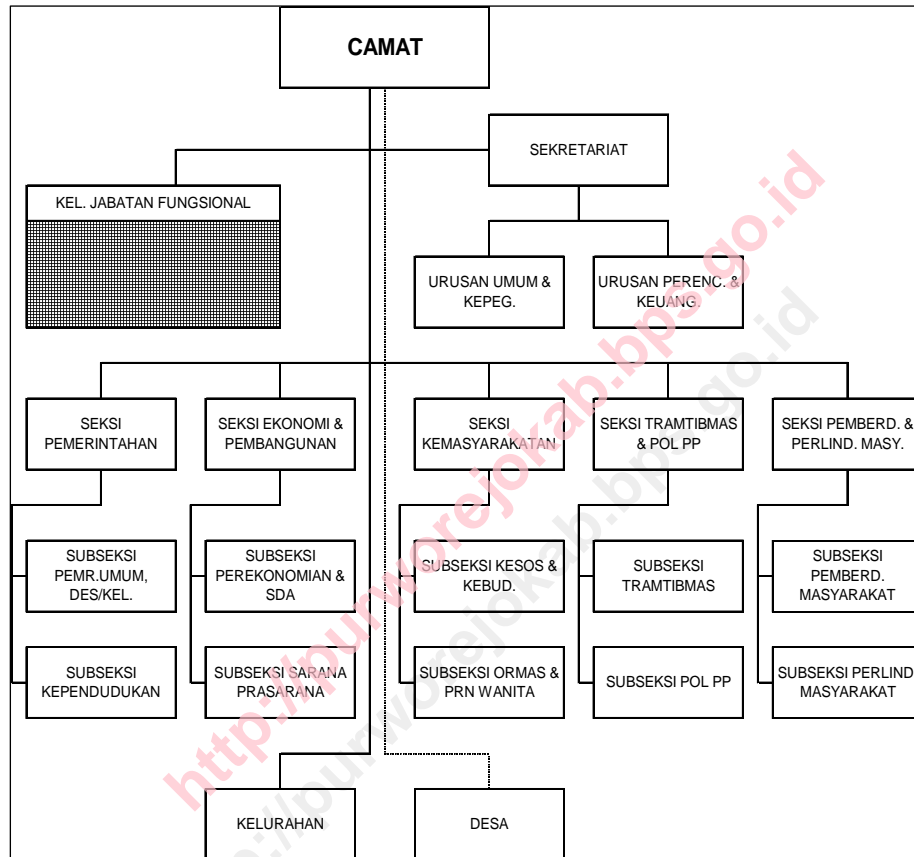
CAMAT

SEKRETARIAT

KEL. JABATAN FUNGSIONAL

URUSAN UMUM & KEPEG.

URUSAN PERENC. & KEUANG.

SEKSI PEMERINTAHAN

SEKSI EKONOMI & PEMBANGUNAN

SEKSI KEMASYARAKATAN

SEKSI TRAMTIBMAS & POL PP

SEKSI PEMBERD. & PERLIND. MASY.

SUBSEKSI PEMR.UMUM, DES/KEL.

SUBSEKSI PEREKONOMIAN & SDA

SUBSEKSI KESOS & KEBUD.

SUBSEKSI TRAMTIBMAS

SUBSEKSI PEMBERD. MASYARAKAT

SUBSEKSI KEPENDUDUKAN

SUBSEKSI SARANA PRASARANA

SUBSEKSI ORMAS & PRN WANITA

SUBSEKSI POL PP

SUBSEKSI PERLIND MASYARAKAT

KELURAHAN

DESA

http://purworejokab.bps.go.id

http://purworejokab.bps.go.id